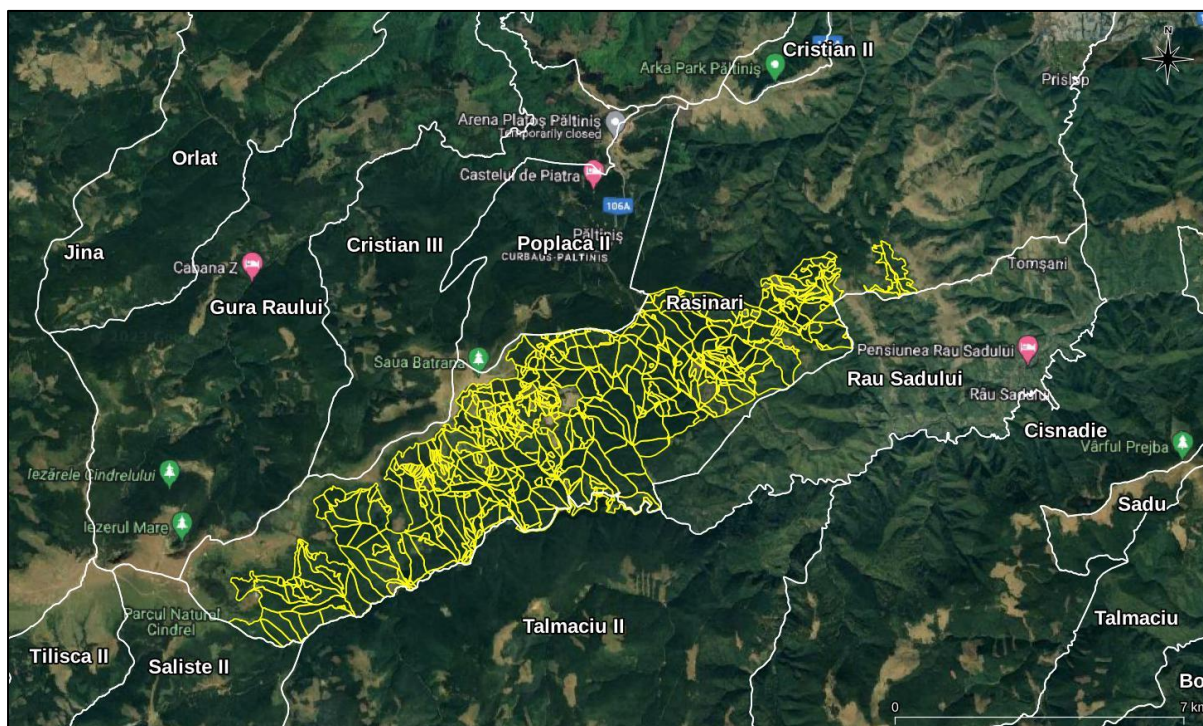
Cristian II
Arka Park Păltiniș
N
Prislop
Arena Platoș Păltiniș
Temporarily closed
Orlat
Castelul de Piatra
106A
Păltiniș
Jina
Cristian III
Poplaca II
CURBAUS-PALTINIS
Cabana Z
Tomșani
Gura Raului
Rasinari
Saua Batrana
Pensiunea Rau Sadului
Rau Sadului
Râu Sadului
Cisnadie
Vârful Prejba
Iezărele Cindrelului
Sadu
Iezerul Mare
Parcul Natural Cindrel
Talmaciu II
Talmaciu
Tilisca II
Saliste II
Bo
0
7 km